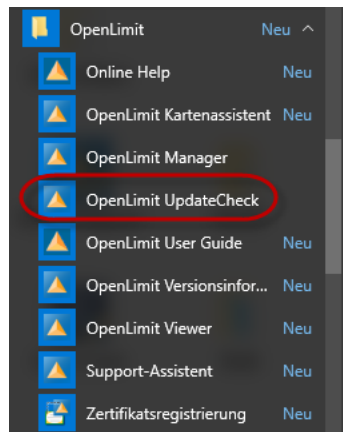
OpenLimit Neu ^
Online Help Neu
OpenLimit Kartenassistent Neu
OpenLimit Manager
OpenLimit UpdateCheck
OpenLimit User Guide Neu
OpenLimit Versionsinfor... Neu
OpenLimit Viewer Neu
Support-Assistent Neu
Zertifikatsregistrierung Neu